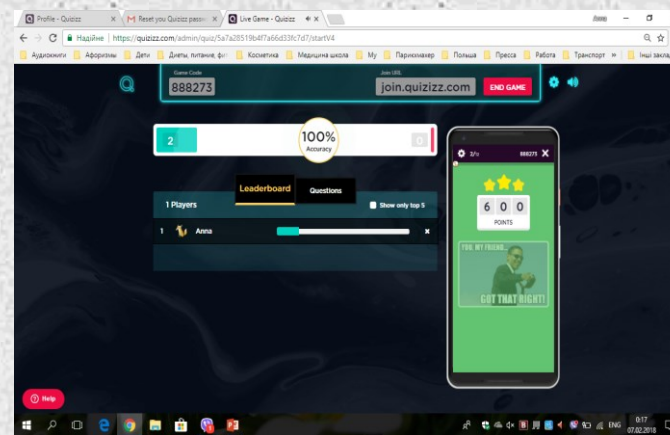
Profile - Quizizz
Reset you Quizizz passw
Live Game - Quizizz
Anna
Надійне | https://quizizz.com/admin/quiz/5a7a28519b4f7a66d33fc7d7/startV4
Аудиокниги | Афоризмы | Дети | Диеты, питание, фит | Косметика | Медицина школа | Му | Парикмахер | Польша | Пресса | Работа | Транспорт | Інші заклад

Game Code
888273
Join URL
join.quizizz.com
END GAME

2
100%
Accuracy
0

1 Players
Leaderboard
Questions
Show only top 5
1 Anna

3/9 888273
6 0 0
POINTS
YOU, MY FRIEND...
GOT THAT RIGHT!

Help

ENG 0:17 07.02.2018